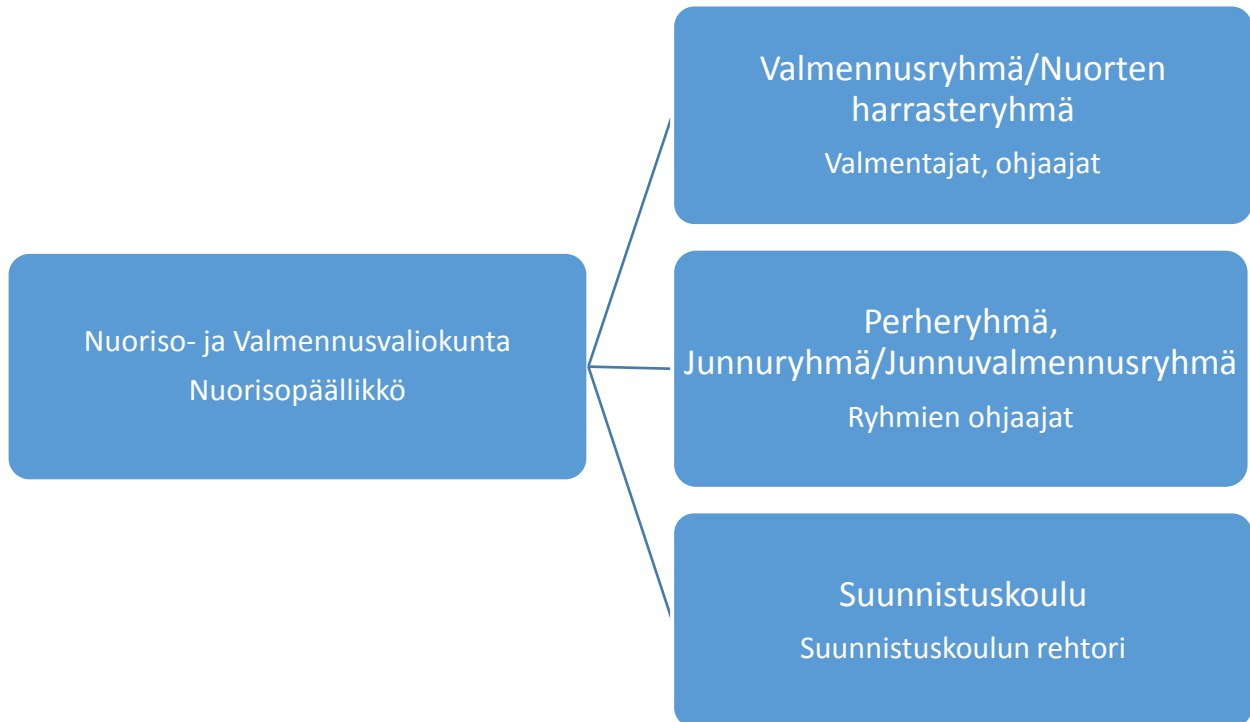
Nuoriso- ja Valmennusvaliokunta
Nuorisopäällikkö

Valmennusryhmä/Nuorten harrasteryhmä
Valmentajat, ohjaajat

Perheryhmä, Junnuryhmä/Junnuvalmennusryhmä
Ryhmien ohjaajat

Suunnistuskoulu
Suunnistuskoulun rehtori